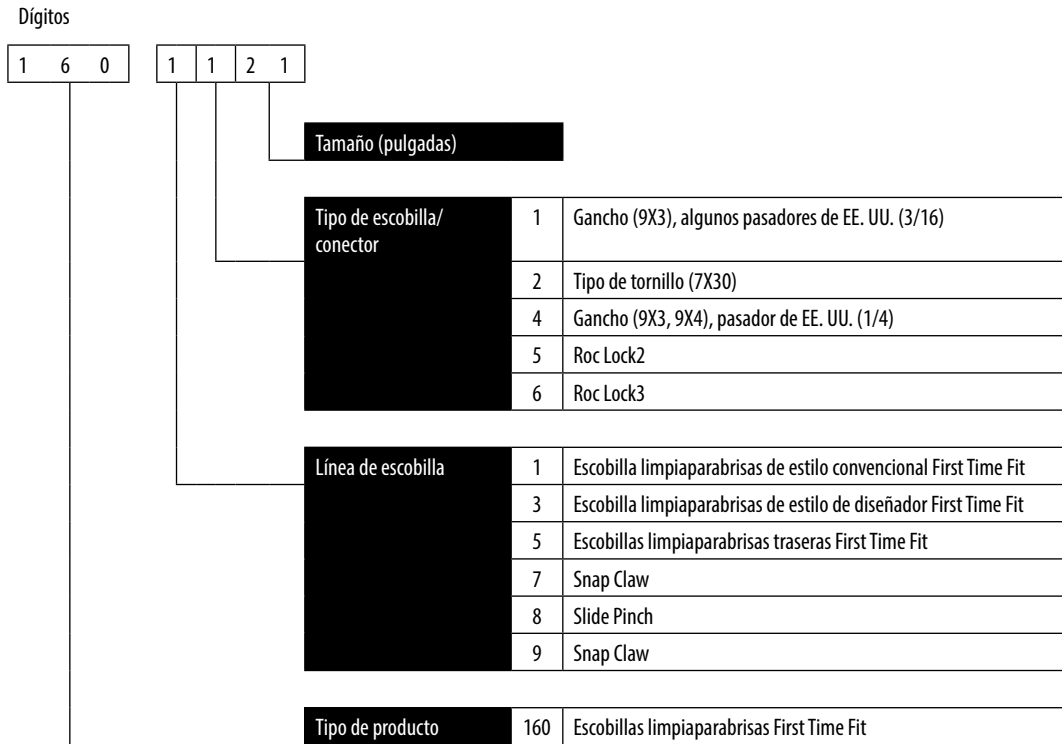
Dígitos

| 1 | 6 | 0 |

| 1 | 1 | 2 | 1 |

Tamaño (pulgadas)

| Tipo de escobilla/ conector | 1 | Gancho (9X3), algunos pasadores de EE. UU. (3/16) |
|---|---|---|
| | 2 | Tipo de tornillo (7X30) |
| | 4 | Gancho (9X3, 9X4), pasador de EE. UU. (1/4) |
| | 5 | Roc Lock2 |
| | 6 | Roc Lock3 |

| Línea de escobilla | 1 | Escobilla limpiaparabrisas de estilo convencional First Time Fit |
|---|---|---|
| | 3 | Escobilla limpiaparabrisas de estilo de diseñador First Time Fit |
| | 5 | Escobillas limpiaparabrisas traseras First Time Fit |
| | 7 | Snap Claw |
| | 8 | Slide Pinch |
| | 9 | Snap Claw |

| Tipo de producto | 160 | Escobillas limpiaparabrisas First Time Fit |
|---|---|---|